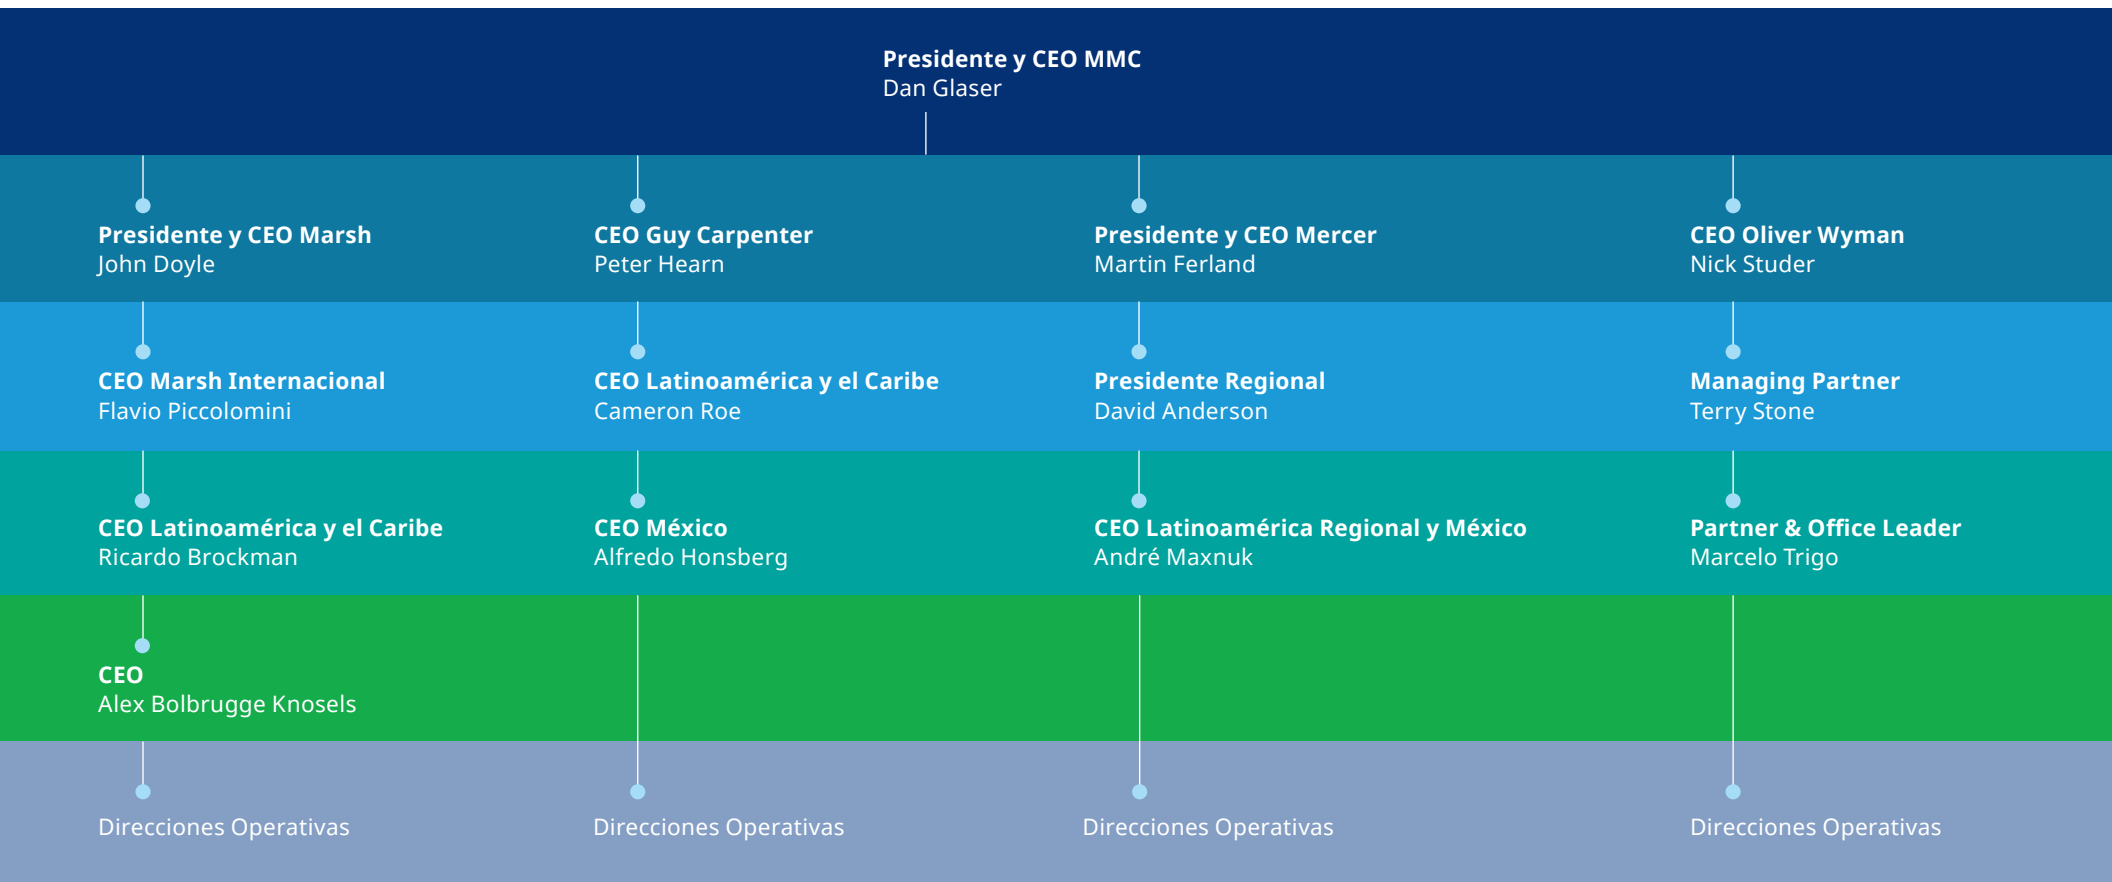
**Presidente y CEO MMC**
Dan Glaser

**Presidente y CEO Marsh**
John Doyle

**CEO Marsh Internacional**
Flavio Piccolomini

**CEO Latinoamérica y el Caribe**
Ricardo Brockman

**CEO**
Alex Bolbrugge Knosels

Direcciones Operativas

**CEO Guy Carpenter**
Peter Hearn

**CEO Latinoamérica y el Caribe**
Cameron Roe

**CEO México**
Alfredo Honsberg

Direcciones Operativas

**Presidente y CEO Mercer**
Martin Ferland

**Presidente Regional**
David Anderson

**CEO Latinoamérica Regional y México**
André Maxnuk

Direcciones Operativas

**CEO Oliver Wyman**
Nick Studer

**Managing Partner**
Terry Stone

**Partner & Office Leader**
Marcelo Trigo

Direcciones Operativas